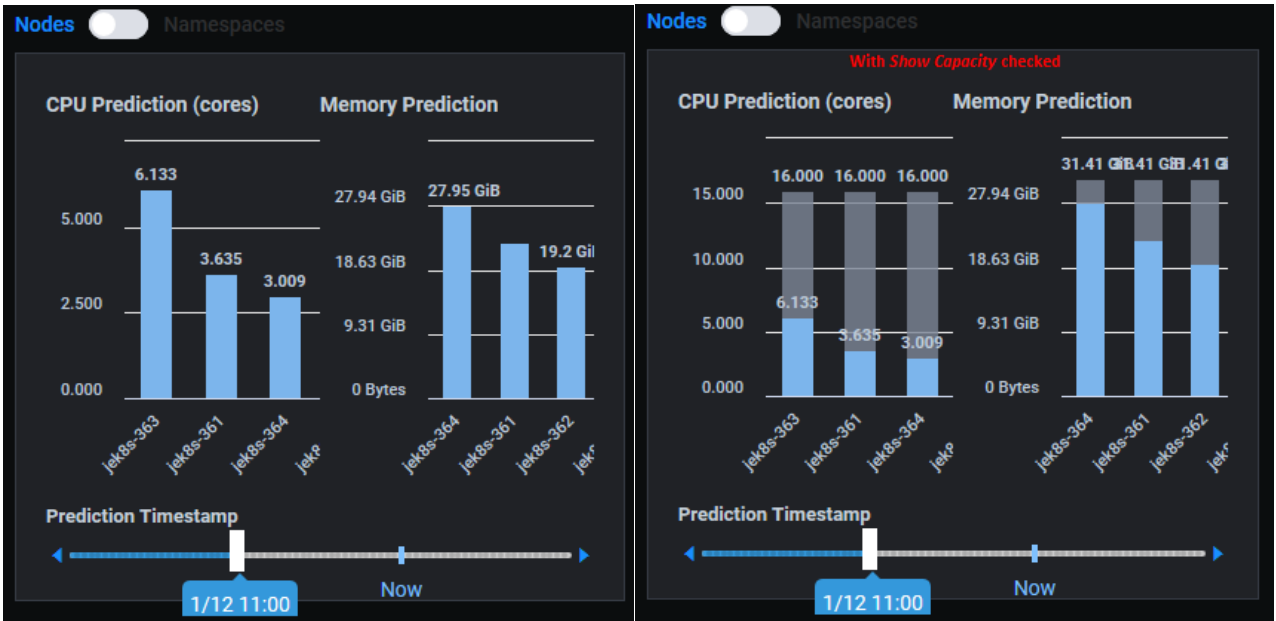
Nodes Namespaces

CPU Prediction (cores)

6.133
5.000
3.635
3.009
2.500
0.000
jek8s-363 jek8s-361 jek8s-364 jek8

Memory Prediction

27.94 GiB
27.95 GiB
18.63 GiB
19.2 Gil
9.31 GiB
0 Bytes
jek8s-364 jek8s-361 jek8s-362 jek

Prediction Timestamp

1/12 11:00
Now

Nodes Namespaces

With Show Capacity checked

CPU Prediction (cores)

16.000 16.000 16.000
15.000
10.000
6.133
5.000
3.635
3.009
0.000
jek8s-363 jek8s-361 jek8s-364 jek8

Memory Prediction

31.41 GiB 31.41 GiB 31.41 Gi
27.94 GiB
18.63 GiB
9.31 GiB
0 Bytes
jek8s-364 jek8s-361 jek8s-362 jek

Prediction Timestamp

1/12 11:00
Now